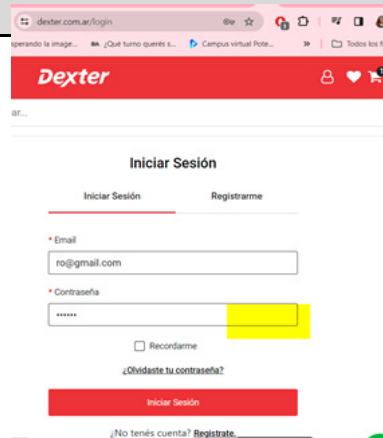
dexter.com.ar/login

sperando la image... ¿Qué turno querés s... Campus virtual Pote... » Todos los f

Dexter

ar...

Iniciar Sesión

Iniciar Sesión Registrarme

* Email

ro@gmail.com

* Contraseña

••••••

Recordarme

¿Olvidaste tu contraseña?

Iniciar Sesión

¿No tenés cuenta? Registrate.